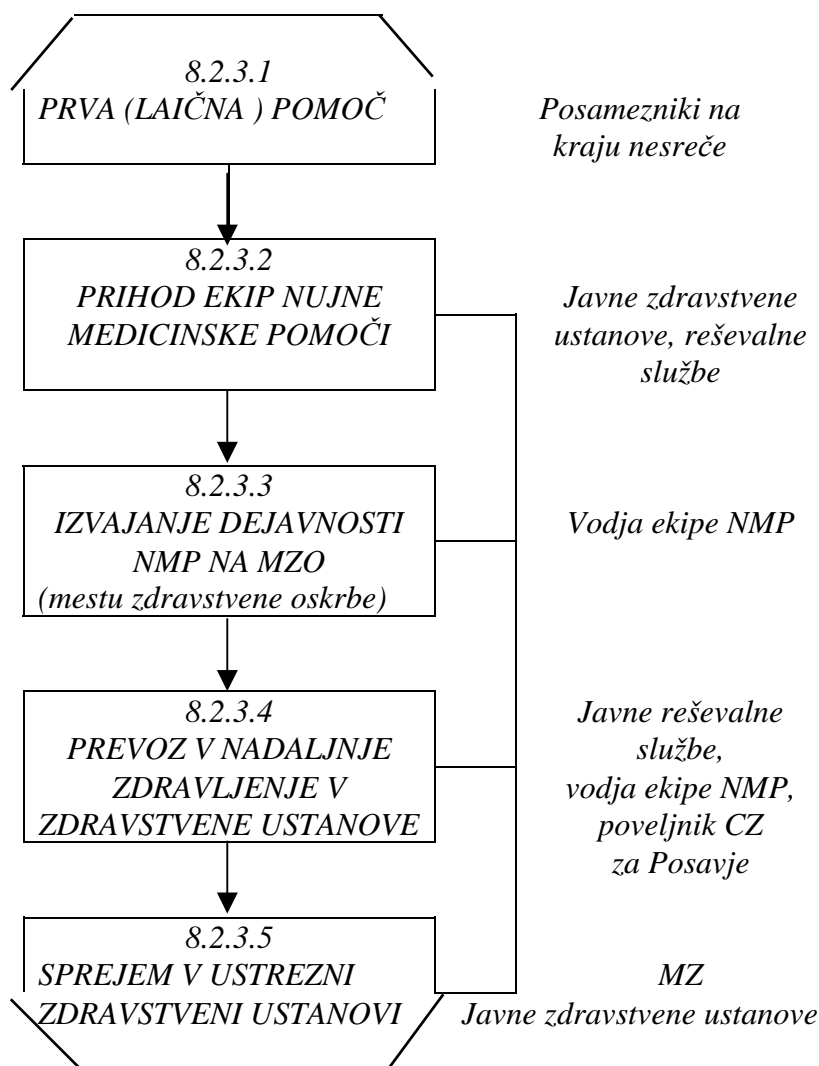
8.2.3.1
PRVA (LAIČNA ) POMOČ

Posamezniki na kraju nesreče

8.2.3.2
PRIHOD EKIP NUJNE MEDICINSKE POMOČI

Javne zdravstvene ustanove, reševalne službe

8.2.3.3
IZVAJANJE DEJAVNOSTI NMP NA MZO (mestu zdravstvene oskrbe)

Vodja ekipe NMP

8.2.3.4
PREVOZ V NADALJNJE ZDRAVLJENJE V ZDRAVSTVENE USTANOVE

Javne reševalne službe, vodja ekipe NMP, poveljnik CZ za Posavje

8.2.3.5
SPREJEM V USTREZNI ZDRAVSTVENI USTANOVI

MZ
Javne zdravstvene ustanove